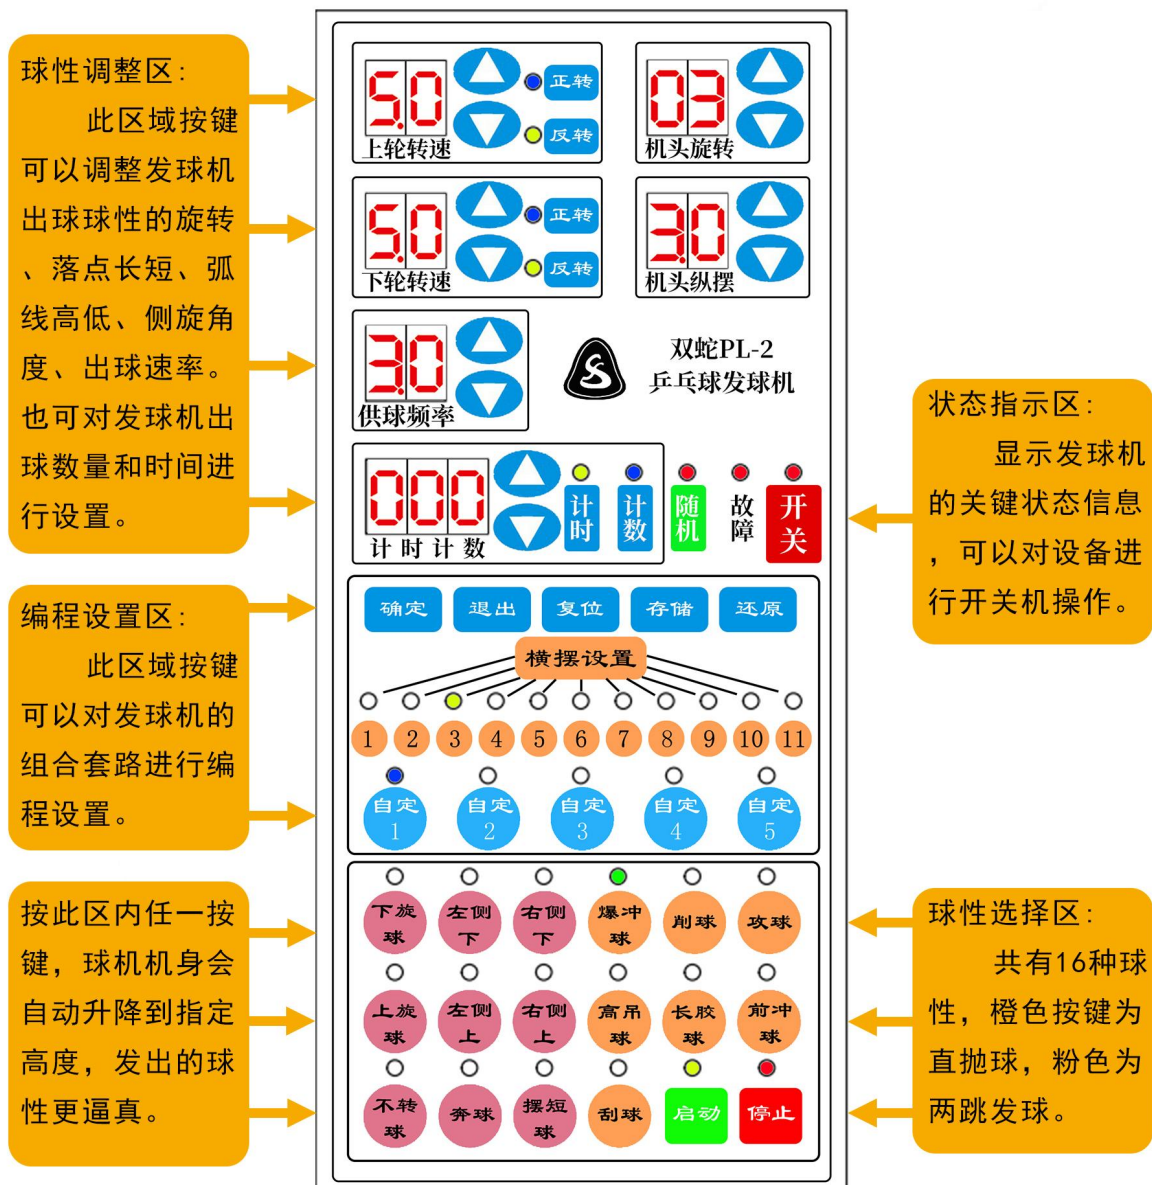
球性调整区：
此区域按键可以调整发球机出球球性的旋转、落点长短、弧线高低、侧旋角度、出球速率。也可对发球机出球数量和时间进行设置。

编程设置区：
此区域按键可以对发球机的组合套路进行编程设置。

按此区内任一按键，球机机身会自动升降到指定高度，发出的球性更逼真。

5.0 正转 反转 上轮转速
03 机头旋转
5.0 正转 反转 下轮转速
3.0 机头纵摆
3.0 供球频率
双蛇PL-2
乒乓球发球机
000 计时 计数 计时计数
随机 故障 开关

确定 退出 复位 存储 还原
横摆设置
1 2 3 4 5 6 7 8 9 10 11
自定1 自定2 自定3 自定4 自定5

下旋球 左侧下 右侧下 爆冲球 削球 攻球
上旋球 左侧上 右侧上 高吊球 长胶球 前冲球
不转球 奔球 摆短球 刮球 启动 停止

状态指示区：
显示发球机的关键状态信息，可以对设备进行开关机操作。

球性选择区：
共有16种球性，橙色按键为直抛球，粉色为两跳发球。